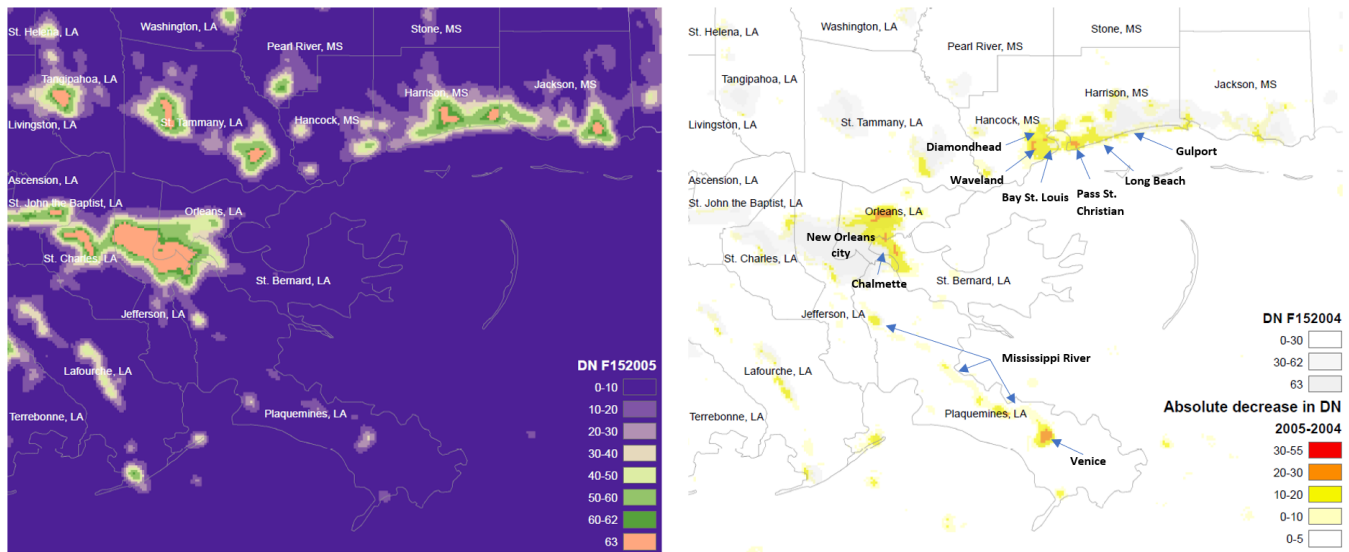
St. Helena, LA
Washington, LA
Pearl River, MS
Stone, MS
Tangipahoa, LA
Jackson, MS
Harrison, MS
Livingston, LA
St. Tammany, LA
Hancock, MS
Ascension, LA
St. John the Baptist, LA
Orleans, LA
St. Charles, LA
St. Bernard, LA
Jefferson, LA
Lafourche, LA
Terrebonne, LA
Plaquemines, LA

DN F152005
0-10
10-20
20-30
30-40
40-50
50-60
60-62
63

St. Helena, LA
Washington, LA
Stone, MS
Pearl River, MS
Tangipahoa, LA
Harrison, MS
Jackson, MS
Livingston, LA
St. Tammany, LA
Hancock, MS
Diamondhead
Gulport
Waveland
Long Beach
Bay St. Louis
Pass St. Christian
Ascension, LA
St. John the Baptist, LA
Orleans, LA
New Orleans city
St. Charles, LA
Chalmette
St. Bernard, LA
Jefferson, LA
Mississippi River
Lafourche, LA
Terrebonne, LA
Plaquemines, LA
Venice

DN F152004
0-30
30-62
63
Absolute decrease in DN
2005-2004
30-55
20-30
10-20
0-10
0-5